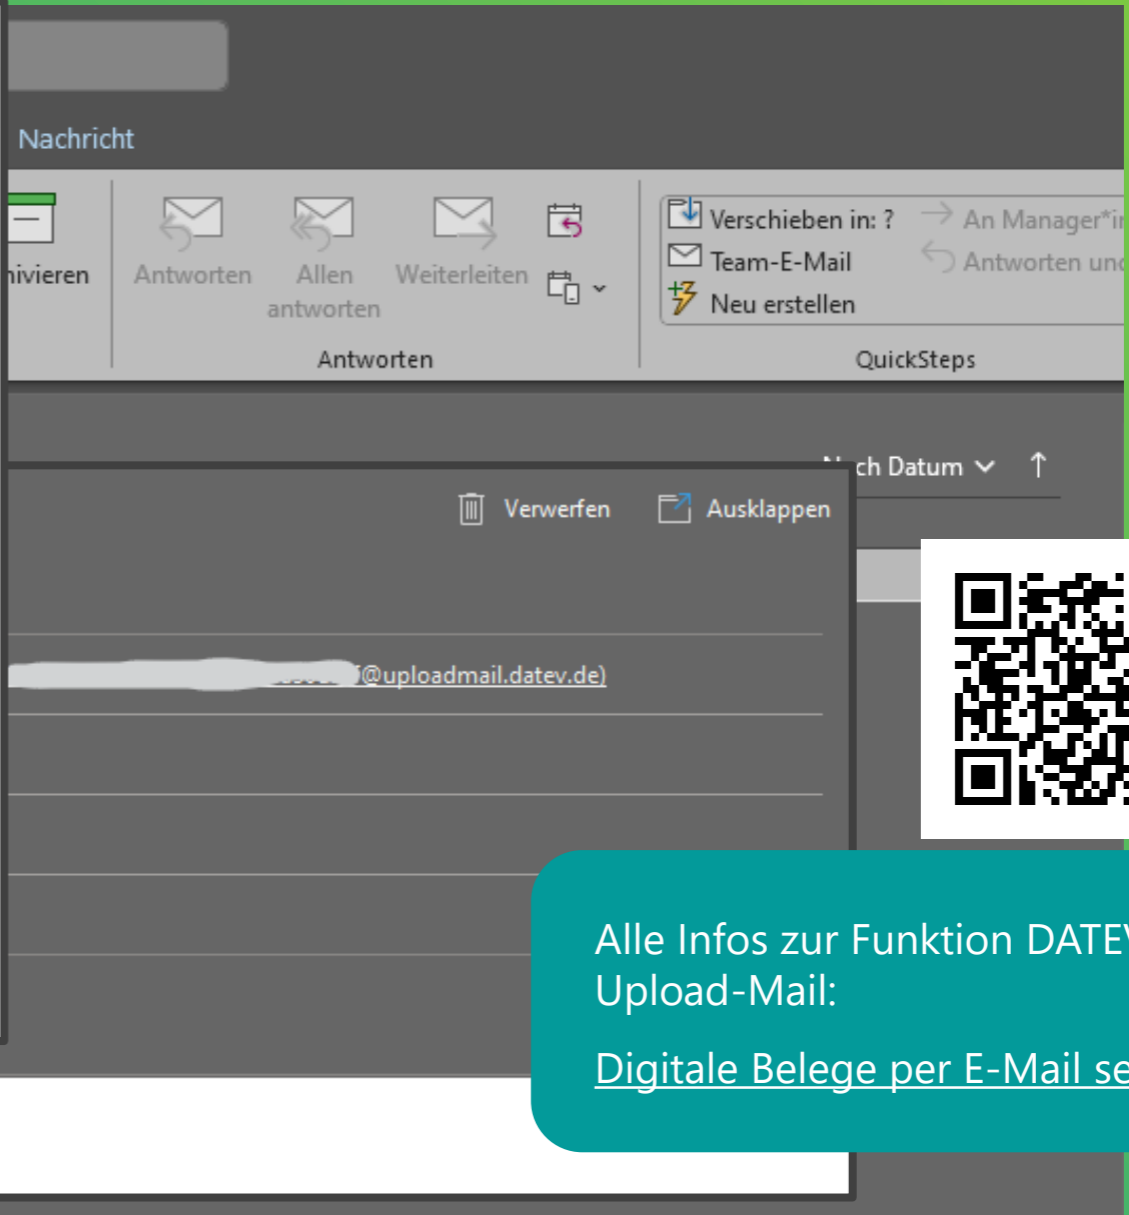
Nachricht

hivieren

Antworten

Allen antworten

Weiterleiten

Antworten

Verschieben in: ?

Team-E-Mail

Neu erstellen

An Manager*i

Antworten un

QuickSteps

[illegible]ch Datum

Verwerfen

Ausklappen

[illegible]@uploadmail.datev.de)

Alle Infos zur Funktion DATE Upload-Mail:

Digitale Belege per E-Mail se